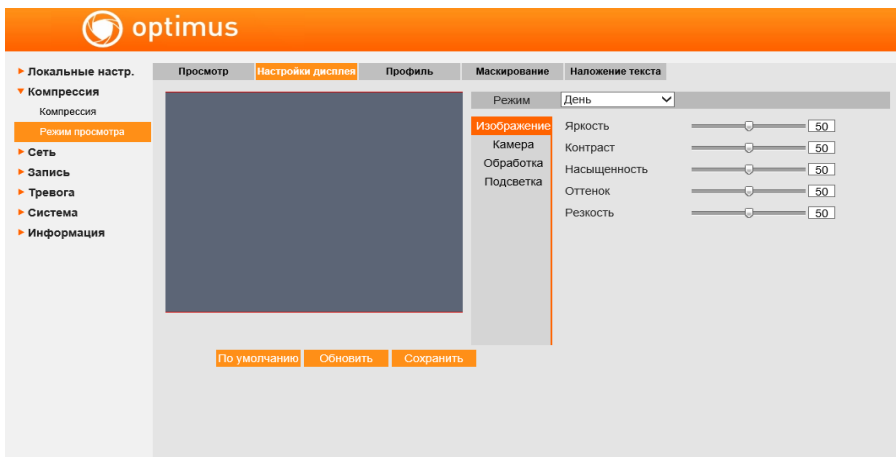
optimus

▸ Локальные настр.
▾ Компрессия
Компрессия
Режим просмотра
▸ Сеть
▸ Запись
▸ Тревога
▸ Система
▸ Информация

Просмотр | Настройки дисплея | Профиль | Маскирование | Наложение текста

Режим | День

Изображение
Камера
Обработка
Подсветка

Яркость 50
Контраст 50
Насыщенность 50
Оттенок 50
Резкость 50

По умолчанию | Обновить | Сохранить